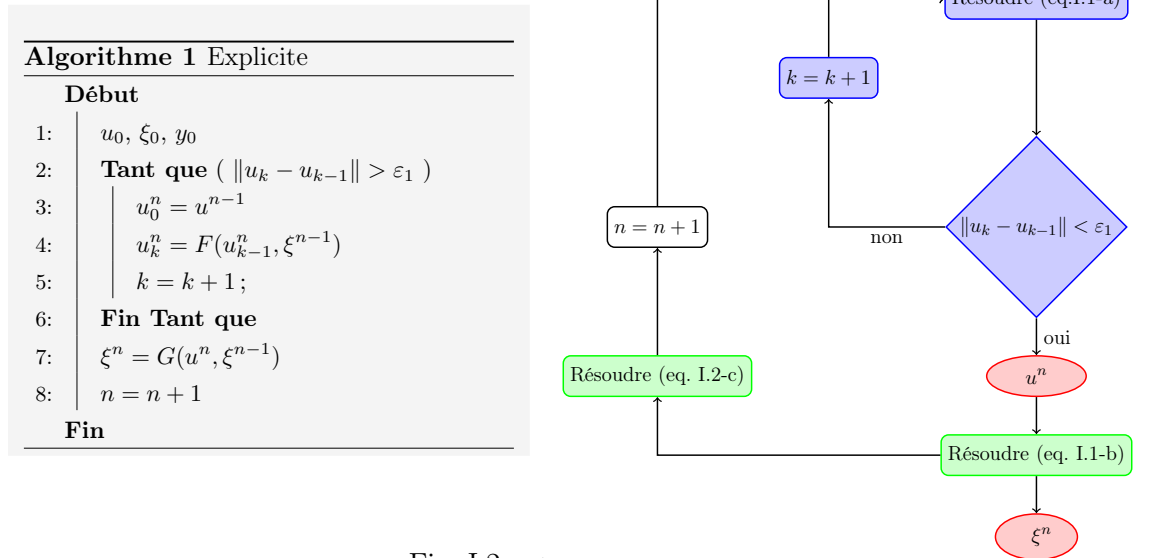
**Algorithme 1** Explicite

**Début**

1: $u_0$, $\xi_0$, $y_0$

2: **Tant que** ( $\|u_k - u_{k-1}\| > \varepsilon_1$ )

3: $u_0^n = u^{n-1}$

4: $u_k^n = F(u_{k-1}^n, \xi^{n-1})$

5: $k = k + 1$;

6: **Fin Tant que**

7: $\xi^n = G(u^n, \xi^{n-1})$

8: $n = n + 1$

**Fin**

Résoudre (eq.I.1-a)

$k = k + 1$

$n = n + 1$

non

$\|u_k - u_{k-1}\| < \varepsilon_1$

oui

Résoudre (eq. I.2-c)

$u^n$

Résoudre (eq. I.1-b)

$\xi^n$

Fig. I.2 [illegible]